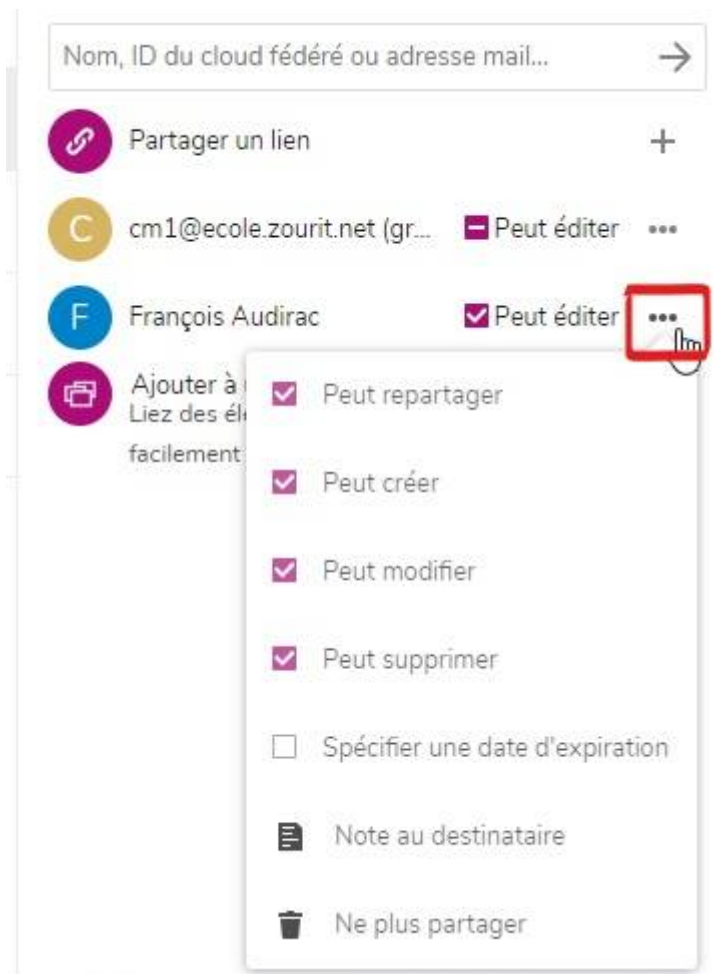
Nom, ID du cloud fédéré ou adresse mail...

Partager un lien +

C cm1@ecole.zourit.net (gr... Peut éditer •••

F François Audirac Peut éditer •••

Ajouter à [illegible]
Liez des él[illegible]
facilement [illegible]

Peut repartager

Peut créer

Peut modifier

Peut supprimer

Spécifier une date d'expiration

Note au destinataire

Ne plus partager